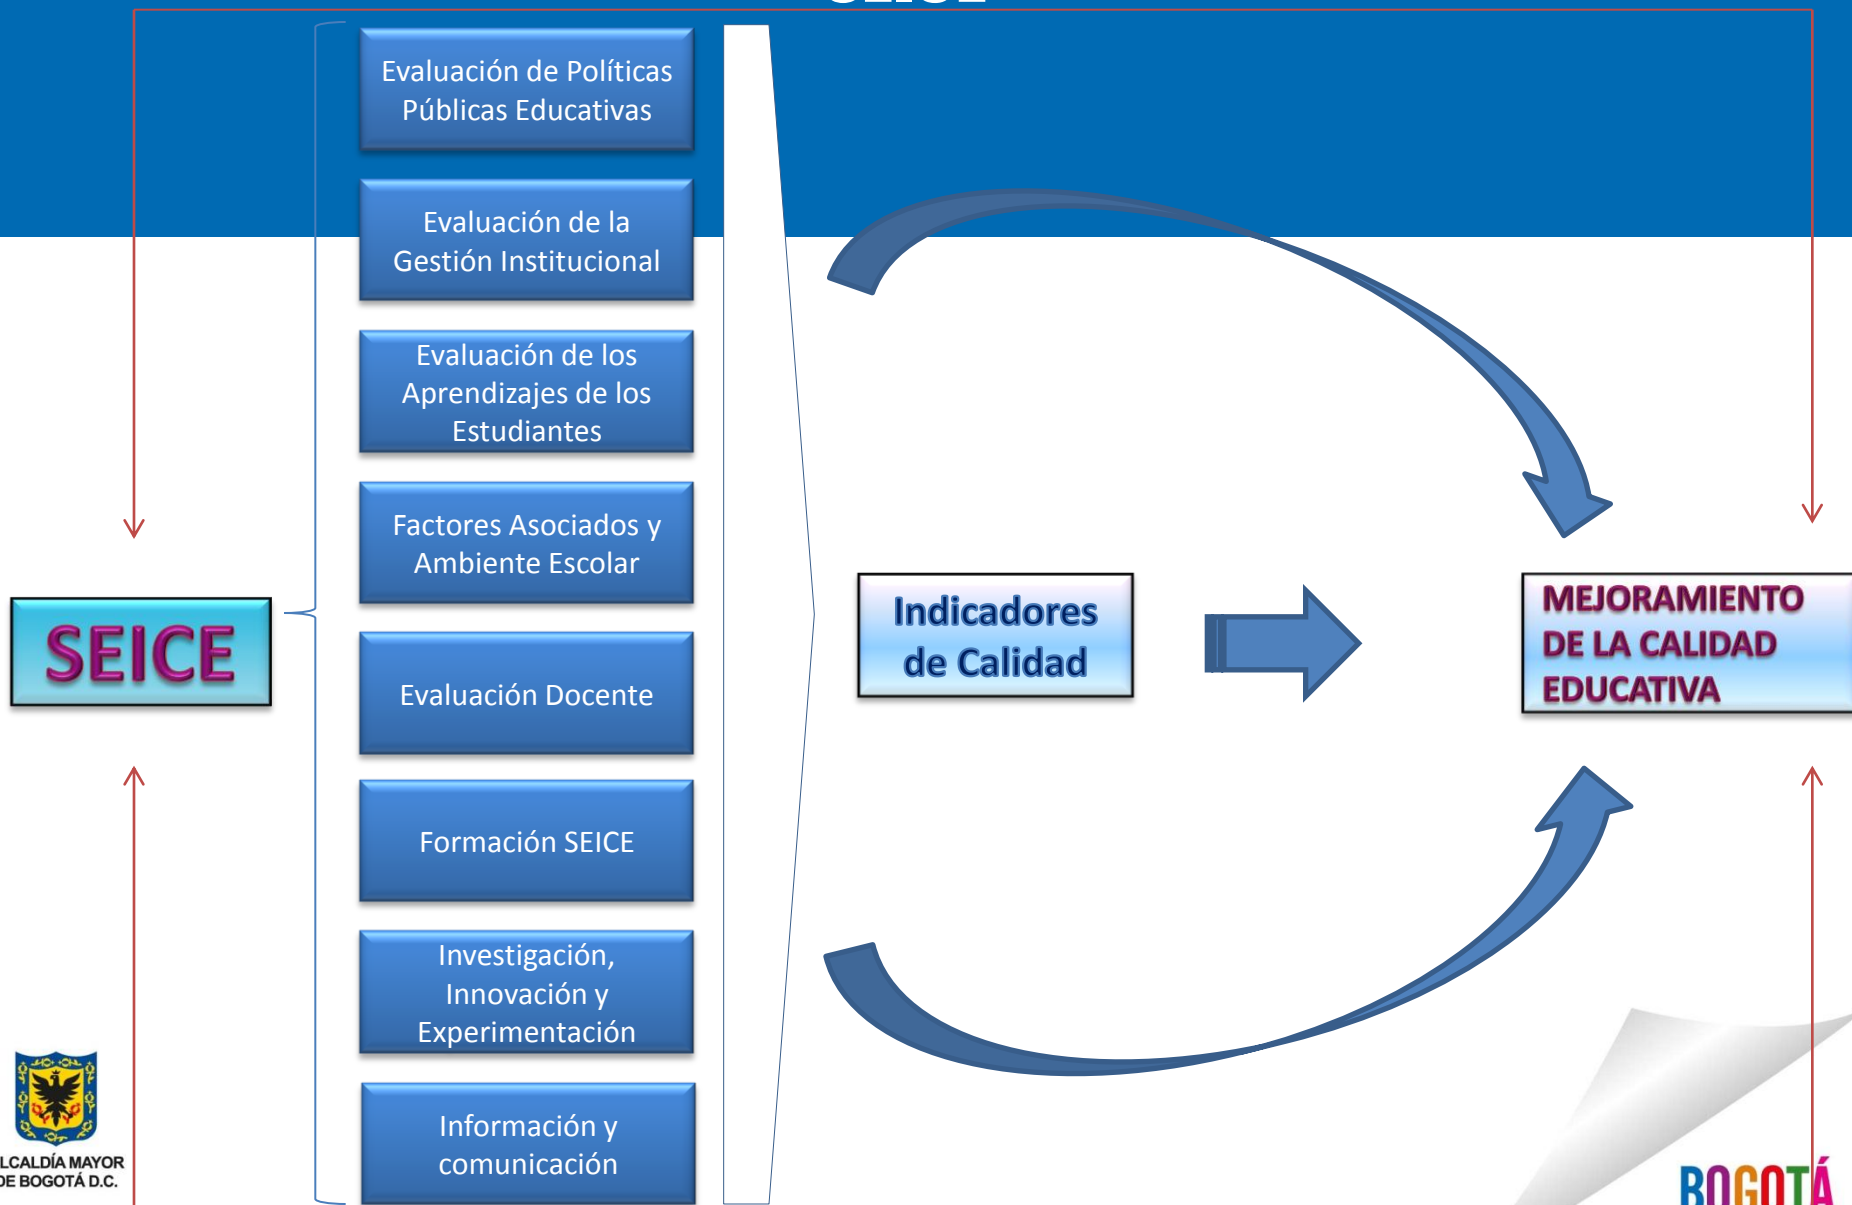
Evaluación de Políticas Públicas Educativas

Evaluación de la Gestión Institucional

Evaluación de los Aprendizajes de los Estudiantes

Factores Asociados y Ambiente Escolar

Evaluación Docente

Formación SEICE

Investigación, Innovación y Experimentación

Información y comunicación

SEICE

Indicadores de Calidad

MEJORAMIENTO DE LA CALIDAD EDUCATIVA

LCALDÍA MAYOR
DE BOGOTÁ D.C.

BOGOTÁ